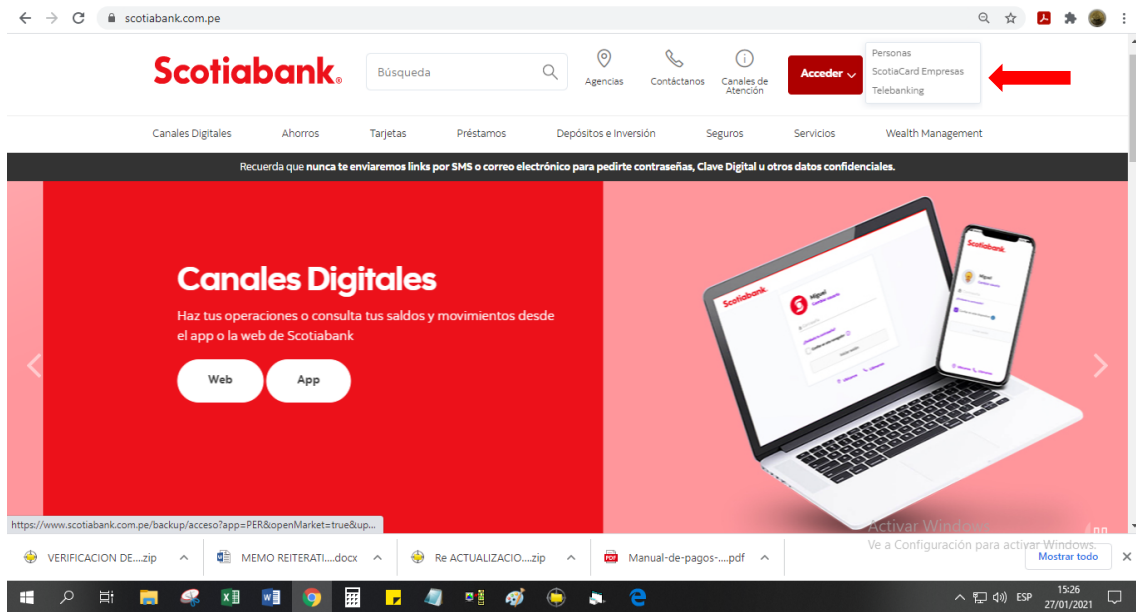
scotiabank.com.pe

Scotiabank

Búsqueda

Agencias

Contáctanos

Canales de Atención

Acceder

Personas
ScotiaCard Empresas
Telebanking

Canales Digitales  Ahorros  Tarjetas  Préstamos  Depósitos e Inversión  Seguros  Servicios  Wealth Management

Recuerda que nunca te enviaremos links por SMS o correo electrónico para pedirte contraseñas, Clave Digital u otros datos confidenciales.

Canales Digitales

Haz tus operaciones o consulta tus saldos y movimientos desde el app o la web de Scotiabank

Web

App

Scotiabank

Scotiabank

https://www.scotiabank.com.pe/backup/acceso?app=PER&openMarket=true&up...

Activar Windows
Ve a Configuración para activar Windows.

VERIFICACION DE....zip

MEMO REITERATI....docx

Re ACTUALIZACIO....zip

Manual-de-pagos-....pdf

Mostrar todo

ESP

15:26
27/01/2021